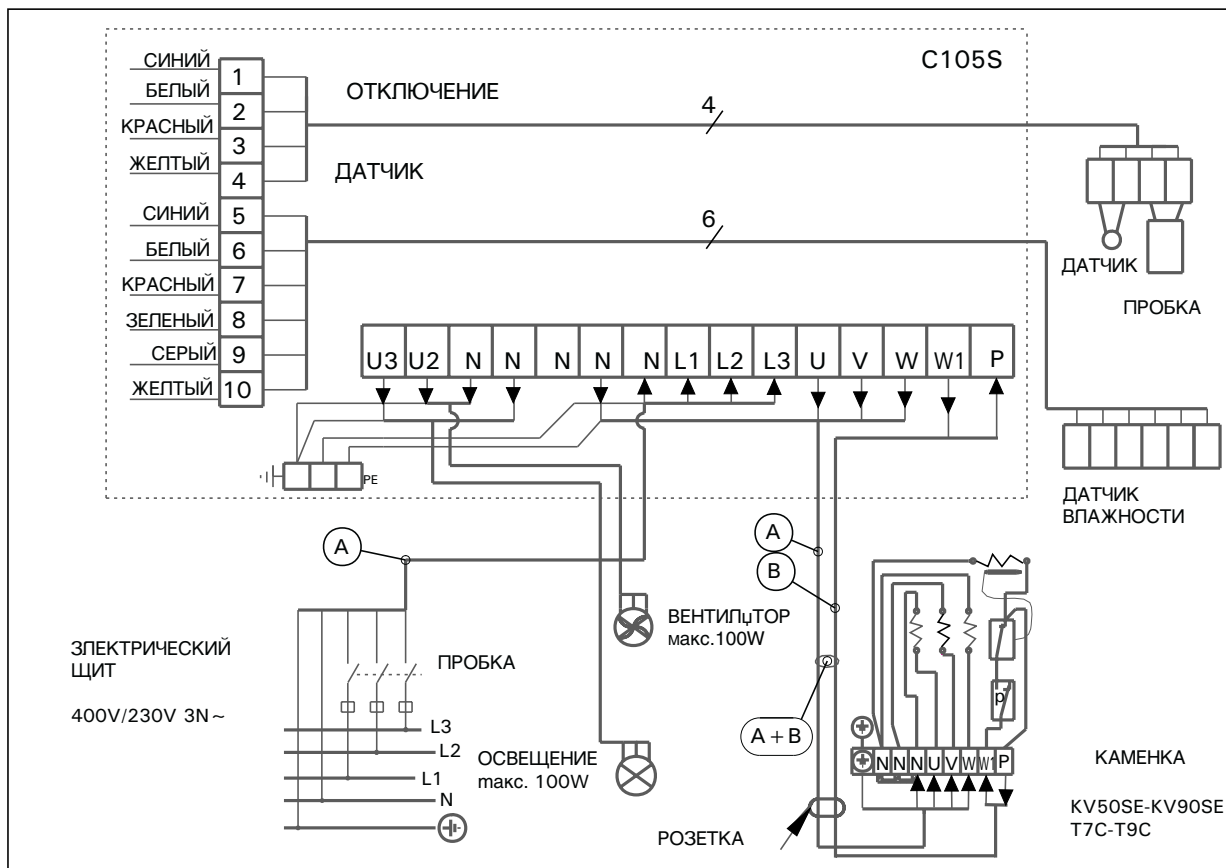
C105S

СИНИЙ 1
БЕЛЫЙ 2
КРАСНЫЙ 3
ЖЕЛТЫЙ 4
СИНИЙ 5
БЕЛЫЙ 6
КРАСНЫЙ 7
ЗЕЛЕНЫЙ 8
СЕРЫЙ 9
ЖЕЛТЫЙ 10

ОТКЛЮЧЕНИЕ

ДАТЧИК

4

6

ДАТЧИК

ПРОБКА

| U3 | U2 | N | N | N | N | N | L1 | L2 | L3 | U | V | W | W1 | P |
|---|---|---|---|---|---|---|---|---|---|---|---|---|---|---|

PE

ДАТЧИК ВЛАЖНОСТИ

A

A

B

ВЕНТИЛЦТОР макс.100W

ЗЛЕКТРИЧЕСКИЙ ЩИТ

400V/230V 3N~

ПРОБКА

L3
L2
L1
N

ОСВЕЩЕНИЕ makc. 100W

A + B

N N N U V W W1 P

КАМЕНКА

KV50SE-KV90SE
T7C-T9C

РОЗЕТКА